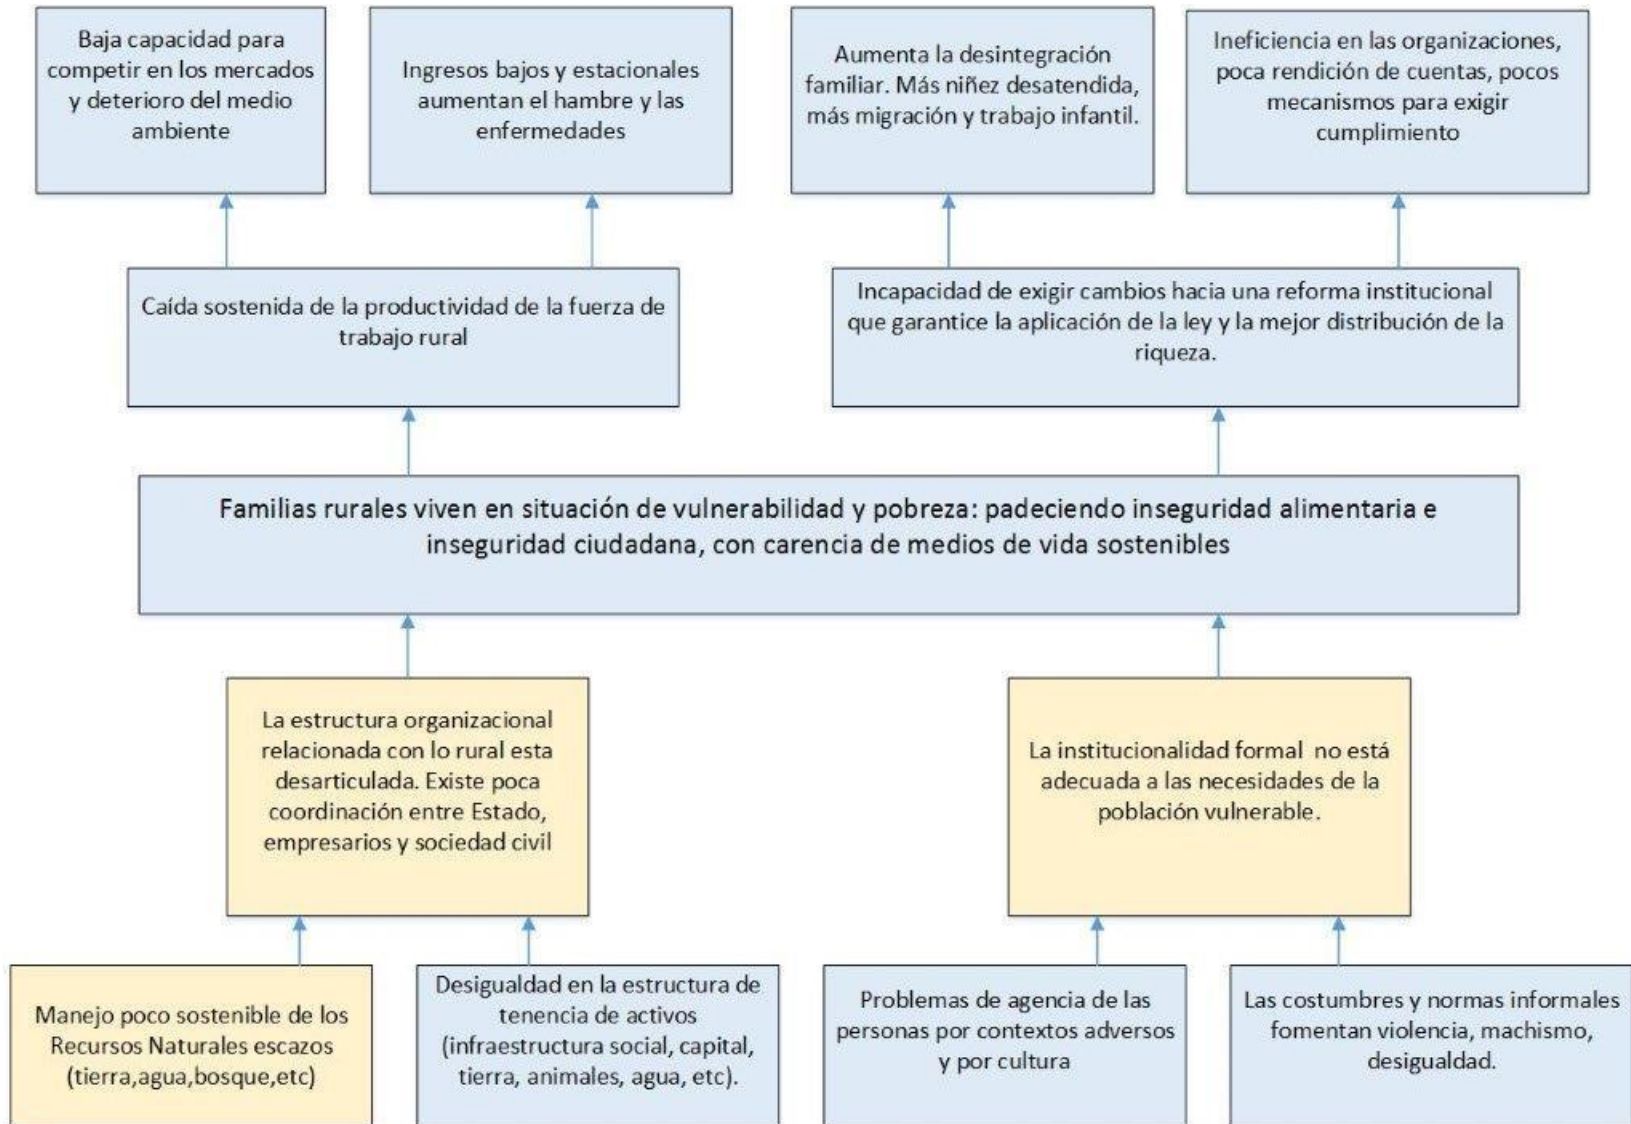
Baja capacidad para competir en los mercados y deterioro del medio ambiente

Ingresos bajos y estacionales aumentan el hambre y las enfermedades

Aumenta la desintegración familiar. Más niñez desatendida, más migración y trabajo infantil.

Ineficiencia en las organizaciones, poca rendición de cuentas, pocos mecanismos para exigir cumplimiento

Caída sostenida de la productividad de la fuerza de trabajo rural

Incapacidad de exigir cambios hacia una reforma institucional que garantice la aplicación de la ley y la mejor distribución de la riqueza.

Familias rurales viven en situación de vulnerabilidad y pobreza: padeciendo inseguridad alimentaria e inseguridad ciudadana, con carencia de medios de vida sostenibles

La estructura organizacional relacionada con lo rural esta desarticulada. Existe poca coordinación entre Estado, empresarios y sociedad civil

La institucionalidad formal no está adecuada a las necesidades de la población vulnerable.

Manejo poco sostenible de los Recursos Naturales escazos (tierra,agua,bosque,etc)

Desigualdad en la estructura de tenencia de activos (infraestructura social, capital, tierra, animales, agua, etc).

Problemas de agencia de las personas por contextos adversos y por cultura

Las costumbres y normas informales fomentan violencia, machismo, desigualdad.